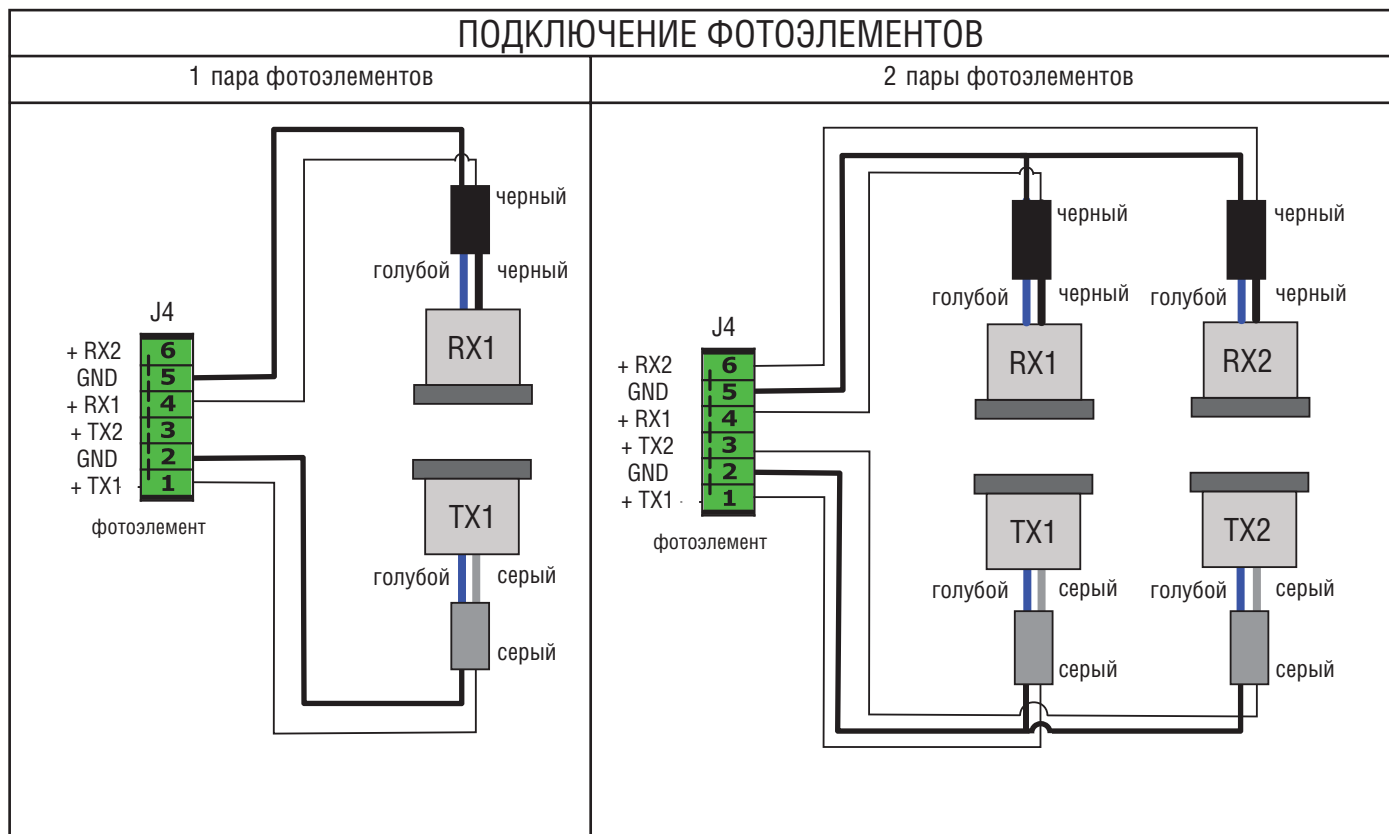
ПОДКЛЮЧЕНИЕ ФОТОЭЛЕМЕНТОВ

| 1 пара фотоэлементов | 2 пары фотоэлементов |
|---|---|

черный
голубой
черный
RX1
J4
+ RX2
GND
+ RX1
+ TX2
GND
+ TX1
6
5
4
3
2
1
фотоэлемент
TX1
голубой
серый
серый

черный
черный
голубой
черный
голубой
черный
RX1
RX2
J4
+ RX2
GND
+ RX1
+ TX2
GND
+ TX1
6
5
4
3
2
1
фотоэлемент
TX1
TX2
голубой
серый
голубой
серый
серый
серый